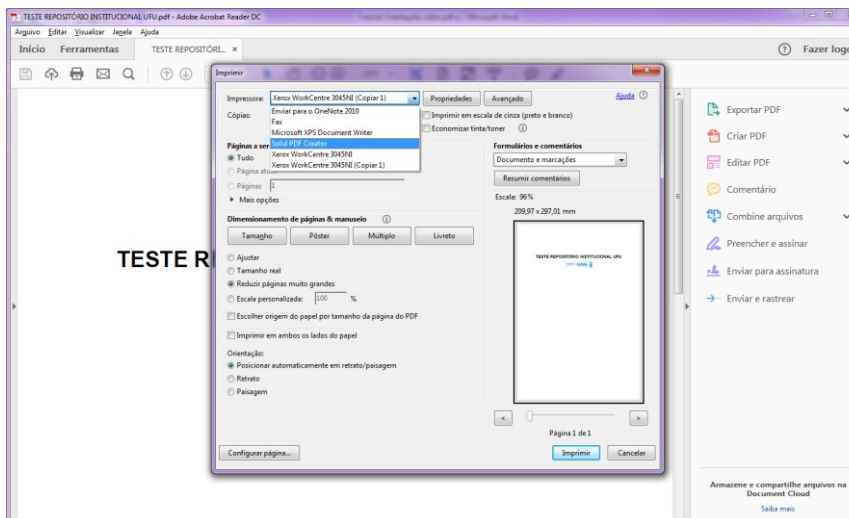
TESTE REPOSITÓRIO INSTITUCIONAL UFU.pdf - Adobe Acrobat Reader DC

Arquivo Editar Visualizar Janela Ajuda

Início Ferramentas TESTE REPOSITÓRI... ×

Fazer logon

Imprimir

Impressora: Xerox WorkCentre 3045NI (Copiar 1) Propriedades Avançado Ajuda

Cópias:

Enviar para o OneNote 2010
Fax
Microsoft XPS Document Writer
Solid PDF Creator
Xerox WorkCentre 3045NI
Xerox WorkCentre 3045NI (Copiar 1)

Imprimir em escala de cinza (preto e branco)

Economizar tinta/toner

Páginas a ser

Tudo

Página atual

Páginas 1

Mais opções

Formulários e comentários

Documento e marcações

Resumir comentários

Escala: 96%

209,97 x 297,01 mm

TESTE REPOSITÓRIO INSTITUCIONAL UFU

Dimensionamento de páginas & manuseio

Tamanho Pôster Múltiplo Livreto

Ajustar

Tamanho real

Reduzir páginas muito grandes

Escala personalizada: 100 %

Escolher origem do papel por tamanho da página do PDF

Imprimir em ambos os lados do papel

Orientação:

Posicionar automaticamente em retrato/paisagem

Retrato

Paisagem

Página 1 de 1

Configurar página...

Imprimir Cancelar

TESTE R

Exportar PDF

Criar PDF

Editar PDF

Comentário

Combine arquivos

Preencher e assinar

Enviar para assinatura

Enviar e rastrear

Armazene e compartilhe arquivos na Document Cloud

Saiba mais